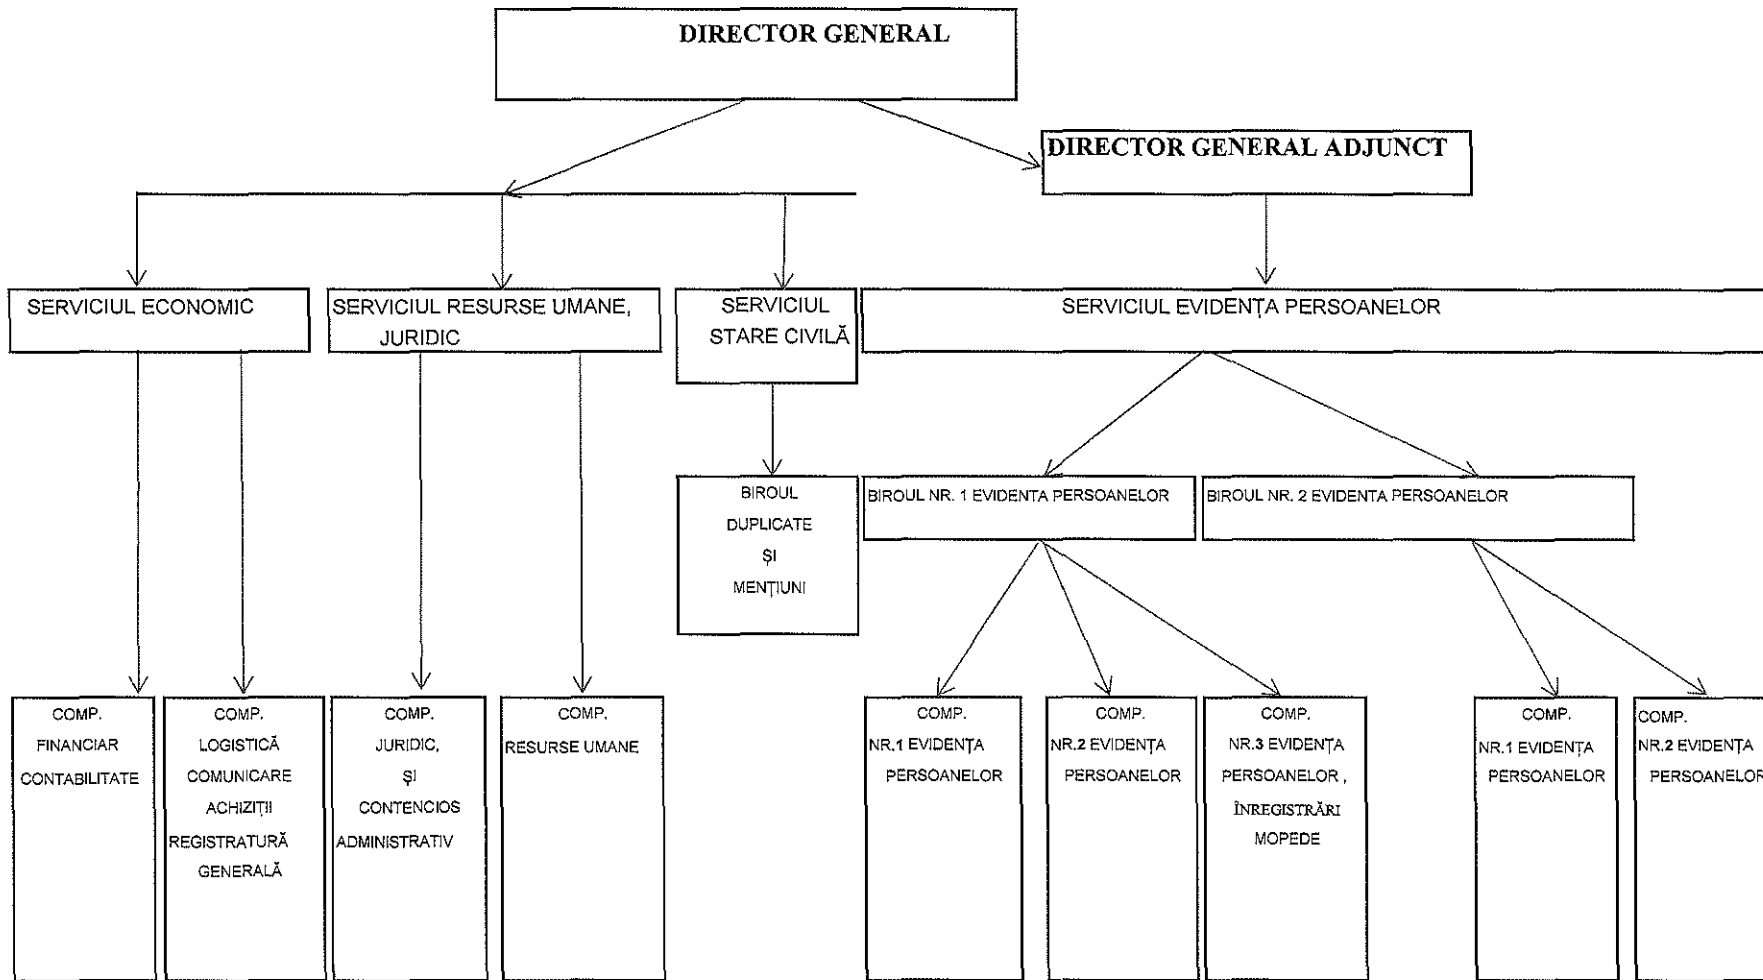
DIRECTOR GENERAL

DIRECTOR GENERAL ADJUNCT

SERVICIUL ECONOMIC

SERVICIUL RESURSE UMANE, JURIDIC

SERVICIUL STARE CIVILĂ

SERVICIUL EVIDENȚA PERSOANELOR

BIROUL DUPLICATE ȘI MENȚIUNI

BIROUL NR. 1 EVIDENTA PERSOANELOR

BIROUL NR. 2 EVIDENTA PERSOANELOR

COMP. FINANCIAR CONTABILITATE

COMP. LOGISTICĂ COMUNICARE ACHIZIȚII REGISTRATURĂ GENERALĂ

COMP. JURIDIC, ȘI CONTENCIOS ADMINISTRATIV

COMP. RESURSE UMANE

COMP. NR.1 EVIDENȚA PERSOANELOR

COMP. NR.2 EVIDENȚA PERSOANELOR

COMP. NR.3 EVIDENȚA PERSOANELOR , ÎNREGISTRĂRI MOPEDE

COMP. NR.1 EVIDENȚA PERSOANELOR

COMP. NR.2 EVIDENȚA PERSOANELOR